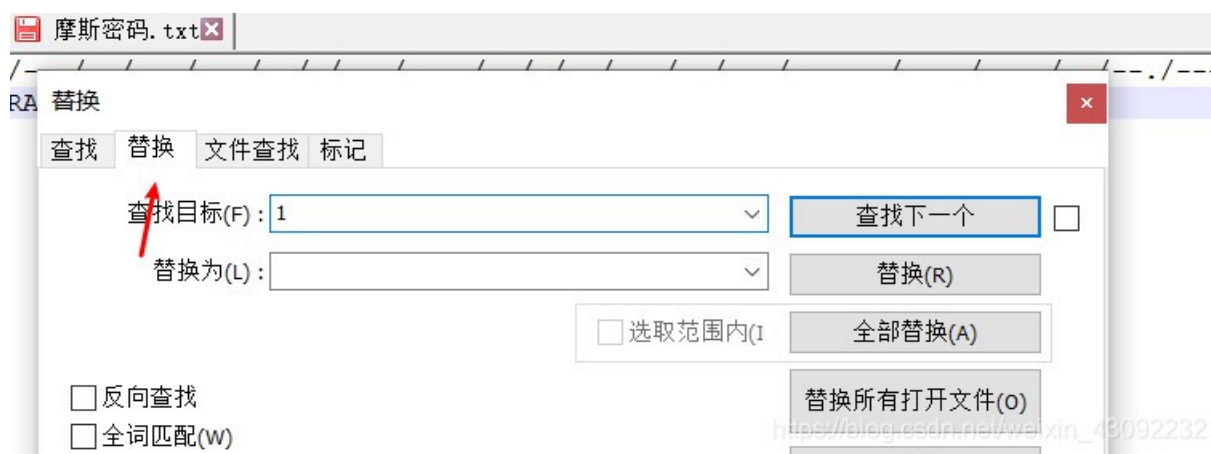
摩斯密码.txt

/-- / / / / / / / / / / / / / / / / / --./---

RA 替换

查找 替换 文件查找 标记

查找目标(F): 1

替换为(L):

查找下一个

替换(R)

选取范围内(I

全部替换(A)

反向查找

全词匹配(W)

替换所有打开文件(O)

https://blog.csdn.net/weixin_43092232